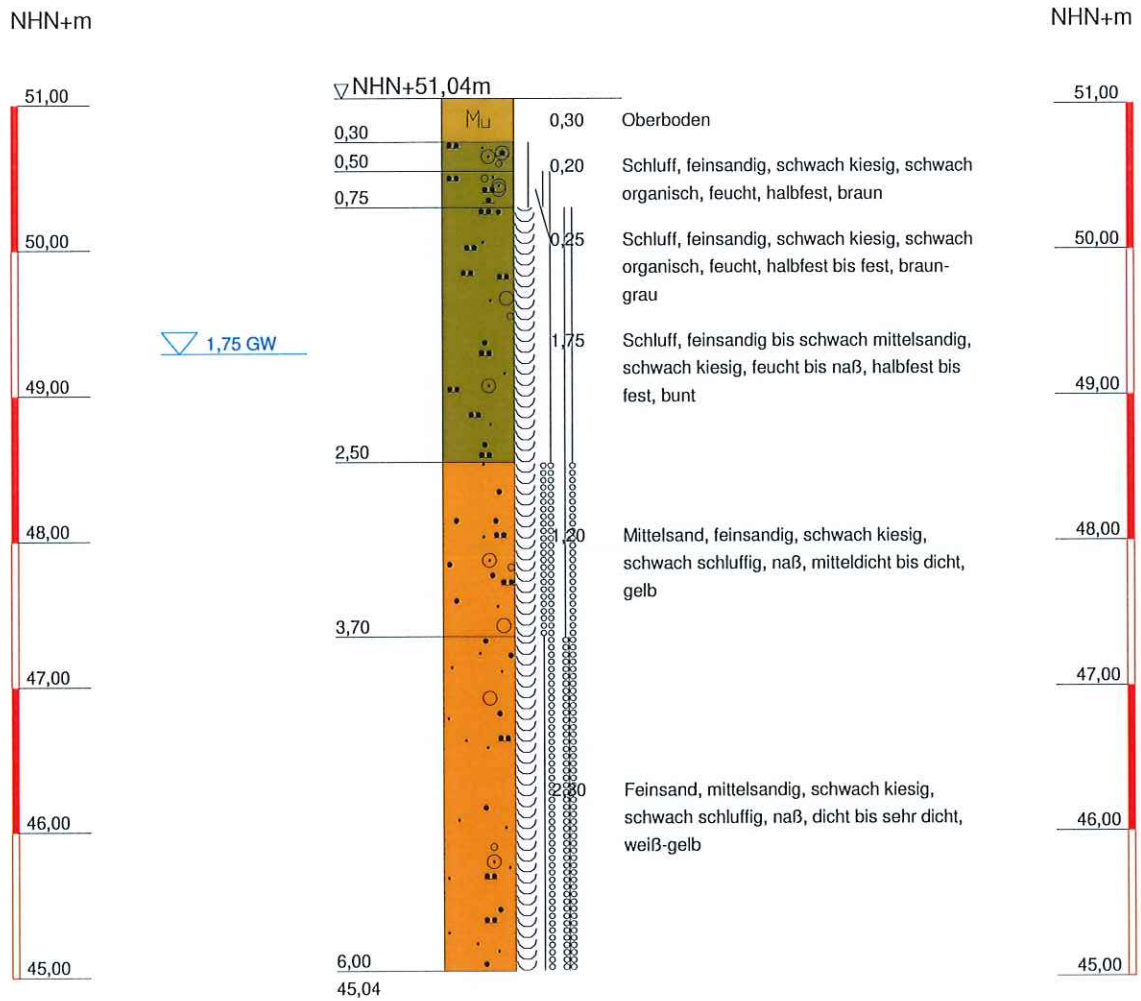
NHN+m

NHN+m

51,00
50,00
49,00
48,00
47,00
46,00
45,00

1,75 GW

NHN+51,04m

Mu

0,30
0,50
0,75
2,50
3,70
6,00
45,04

0,30 Oberboden

0,20 Schluff, feinsandig, schwach kiesig, schwach organisch, feucht, halbfest, braun

0,25 Schluff, feinsandig, schwach kiesig, schwach organisch, feucht, halbfest bis fest, braungrau

1,75 Schluff, feinsandig bis schwach mittelsandig, schwach kiesig, feucht bis naß, halbfest bis fest, bunt

1,20 Mittelsand, feinsandig, schwach kiesig, schwach schluffig, naß, mitteldicht bis dicht, gelb

2,30 Feinsand, mittelsandig, schwach kiesig, schwach schluffig, naß, dicht bis sehr dicht, weiß-gelb

51,00
50,00
49,00
48,00
47,00
46,00
45,00